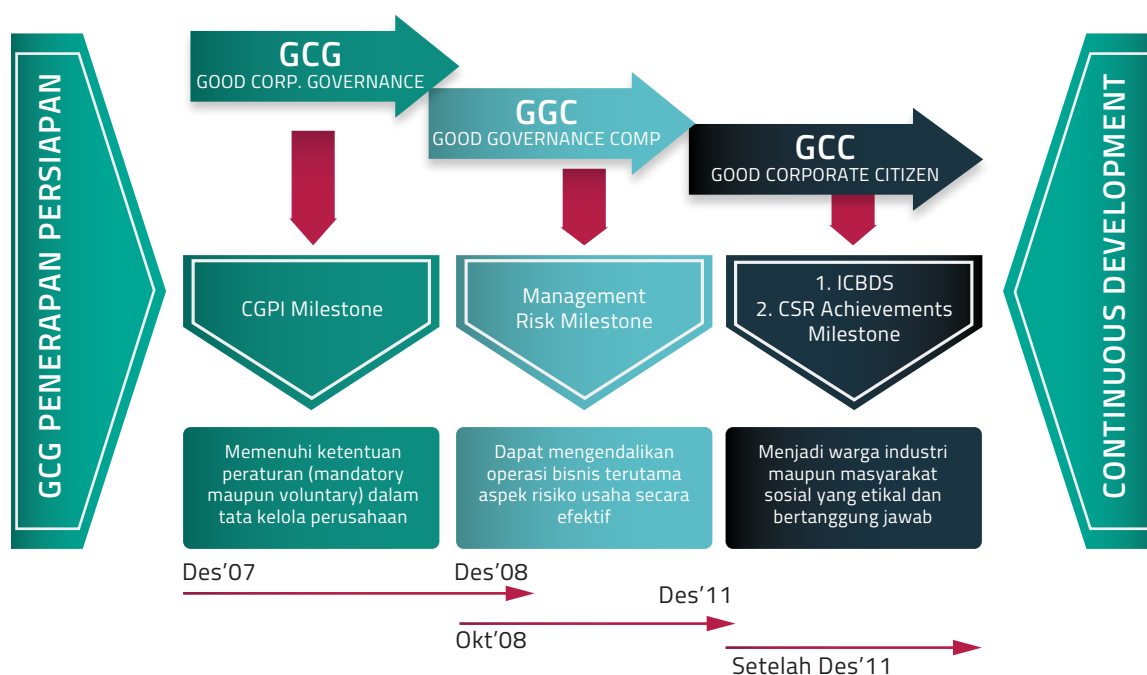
GCG PENERAPAN PERSIAPAN

GCG
GOOD CORP. GOVERNANCE

GGC
GOOD GOVERNANCE COMP

GCC
GOOD CORPORATE CITIZEN

CONTINUOUS DEVELOPMENT

CGPI Milestone

Management Risk Milestone

1. ICBDS
2. CSR Achievements Milestone

Memenuhi ketentuan peraturan (mandatory maupun voluntary) dalam tata kelola perusahaan

Dapat mengendalikan operasi bisnis terutama aspek risiko usaha secara efektif

Menjadi warga industri maupun masyarakat sosial yang etikal dan bertanggung jawab

Des'07

Des'08

Des'11

Okt'08

Setelah Des'11